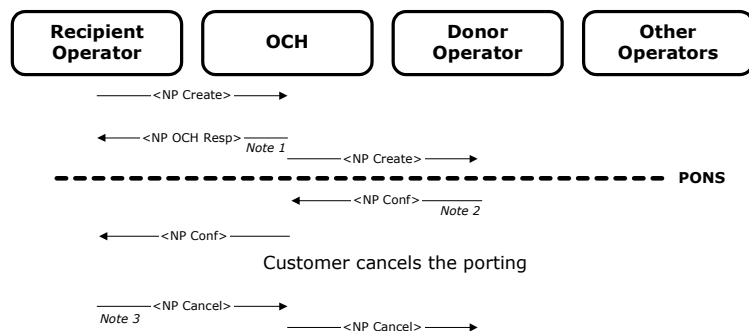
Recipient Operator

OCH

Donor Operator

Other Operators

<NP Create>

<NP OCH Resp>
Note 1

<NP Create>

PONS

<NP Conf>
Note 2

<NP Conf>

Customer cancels the porting

<NP Cancel>
Note 3

<NP Cancel>